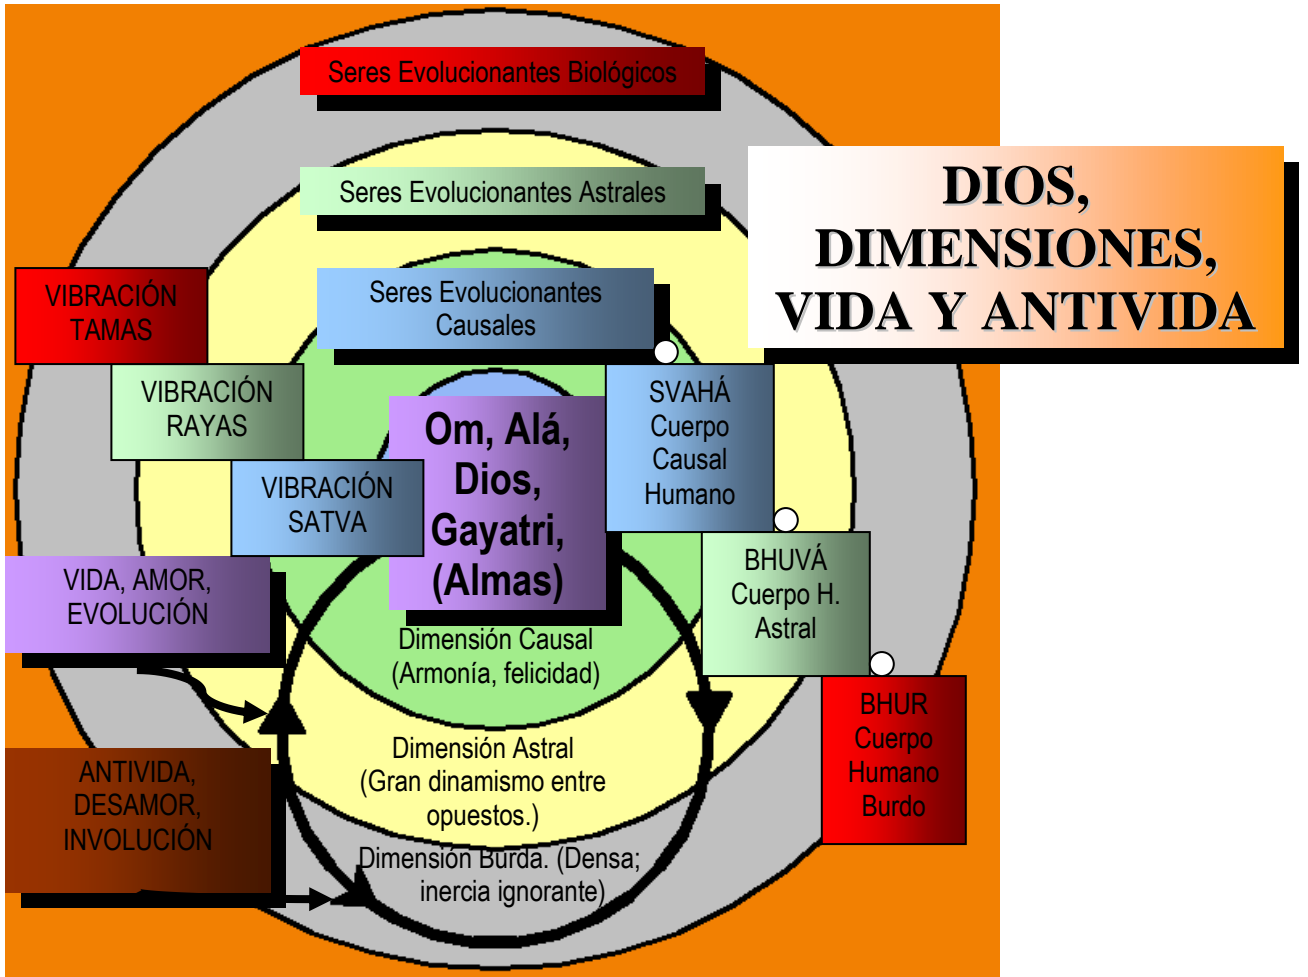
DIOS, DIMENSIONES, VIDA Y ANTIVIDA

Seres Evolucionantes Biológicos

Seres Evolucionantes Astrales

Seres Evolucionantes Causales

VIBRACIÓN TAMAS

VIBRACIÓN RAYAS

VIBRACIÓN SATVA

Om, Alá, Dios, Gayatri, (Almas)

SVAHÁ Cuerpo Causal Humano

BHUVÁ Cuerpo H. Astral

BHUR Cuerpo Humano Burdo

VIDA, AMOR, EVOLUCIÓN

Dimensión Causal (Armonía, felicidad)

Dimensión Astral (Gran dinamismo entre opuestos.)

ANTIVIDA, DESAMOR, INVOLUCIÓN

Dimensión Burda. (Densa; inercia ignorante)